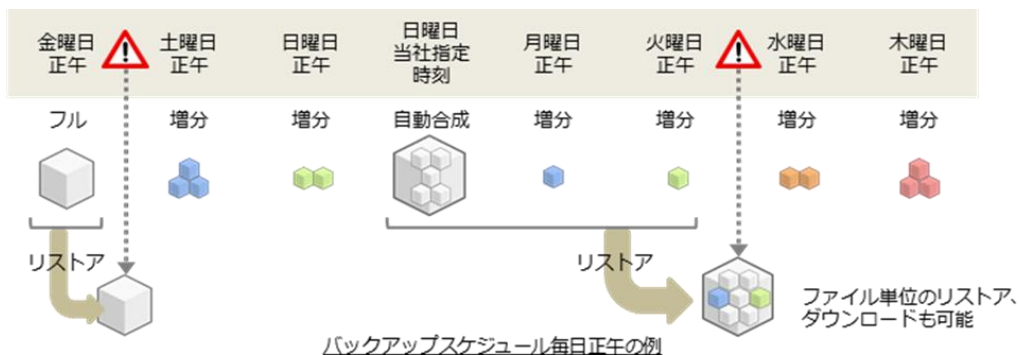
金曜日
正午

土曜日
正午

日曜日
正午

日曜日
当社指定
時刻

月曜日
正午

火曜日
正午

水曜日
正午

木曜日
正午

フル

増分

増分

自動合成

増分

増分

増分

増分

リストア

リストア

ファイル単位のリストア、ダウンロードも可能

バックアップスケジュール毎日正午の例